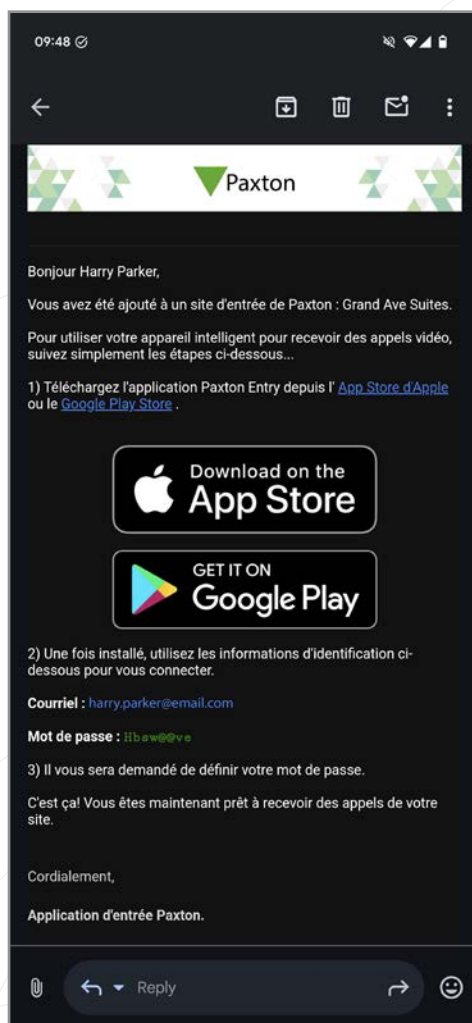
09:48

Paxton

Bonjour Harry Parker,

Vous avez été ajouté à un site d'entrée de Paxton : Grand Ave Suites.

Pour utiliser votre appareil intelligent pour recevoir des appels vidéo, suivez simplement les étapes ci-dessous...

1) Téléchargez l'application Paxton Entry depuis l' App Store d'Apple ou le Google Play Store .

Download on the App Store

GET IT ON Google Play

2) Une fois installé, utilisez les informations d'identification ci-dessous pour vous connecter.

Courriel : harry.parker@email.com

Mot de passe : Hbaw@@ve

3) Il vous sera demandé de définir votre mot de passe.

C'est ça! Vous êtes maintenant prêt à recevoir des appels de votre site.

Cordialement,

Application d'entrée Paxton.

Reply